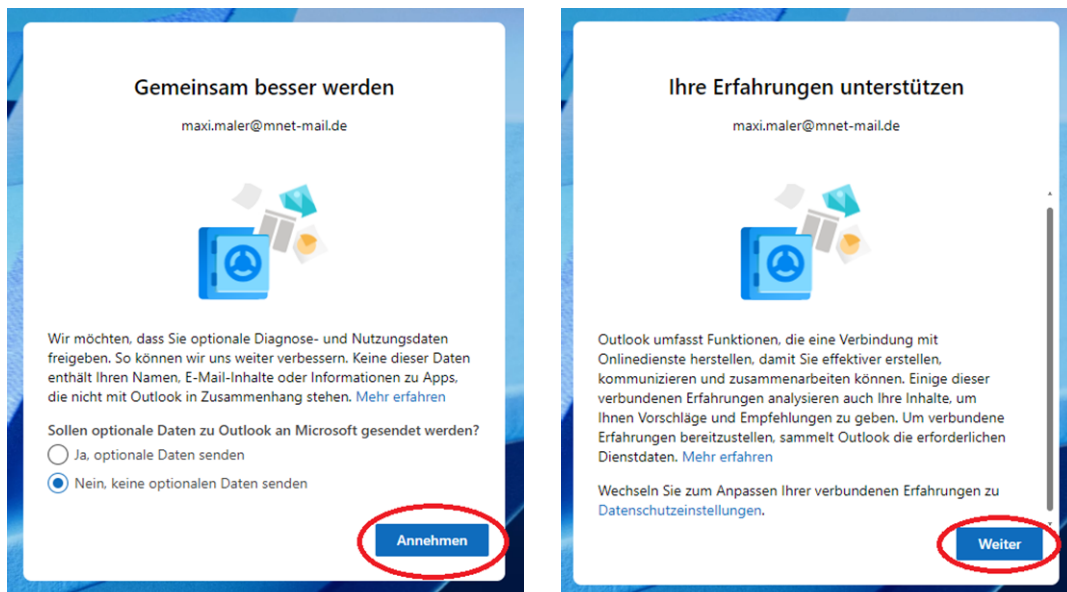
Gemeinsam besser werden

maxi.maler@mnet-mail.de

Wir möchten, dass Sie optionale Diagnose- und Nutzungsdaten freigeben. So können wir uns weiter verbessern. Keine dieser Daten enthält Ihren Namen, E-Mail-Inhalte oder Informationen zu Apps, die nicht mit Outlook in Zusammenhang stehen. Mehr erfahren

Sollen optionale Daten zu Outlook an Microsoft gesendet werden?

Ja, optionale Daten senden

Nein, keine optionalen Daten senden

Annehmen

Ihre Erfahrungen unterstützen

maxi.maler@mnet-mail.de

Outlook umfasst Funktionen, die eine Verbindung mit Onlinedienste herstellen, damit Sie effektiver erstellen, kommunizieren und zusammenarbeiten können. Einige dieser verbundenen Erfahrungen analysieren auch Ihre Inhalte, um Ihnen Vorschläge und Empfehlungen zu geben. Um verbundene Erfahrungen bereitzustellen, sammelt Outlook die erforderlichen Dienstdaten. Mehr erfahren

Wechseln Sie zum Anpassen Ihrer verbundenen Erfahrungen zu Datenschutzeinstellungen.

Weiter